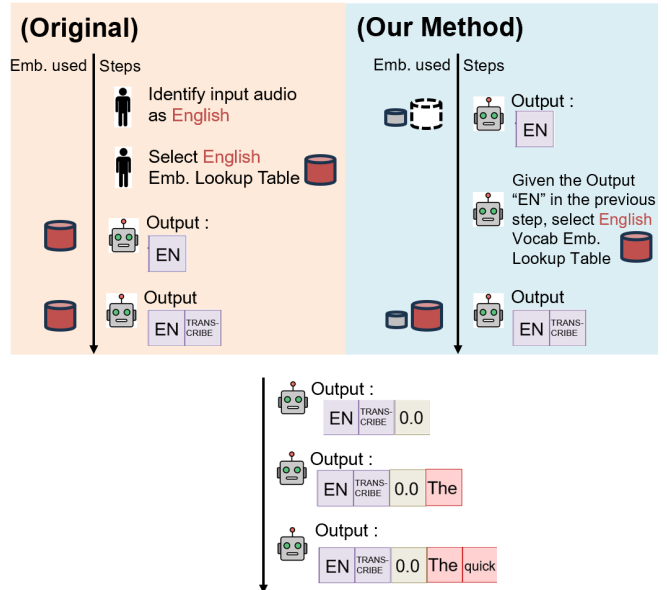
(Original)

Emb. used

Steps

Identify input audio as English

Select English Emb. Lookup Table

Output :

EN

Output

EN TRANSCRIBE

(Our Method)

Emb. used

Steps

Output :

EN

Given the Output "EN" in the previous step, select English Vocab Emb. Lookup Table

Output

EN TRANSCRIBE

Output :

EN TRANSCRIBE 0.0

Output :

EN TRANSCRIBE 0.0 The

Output :

EN TRANSCRIBE 0.0 The quick